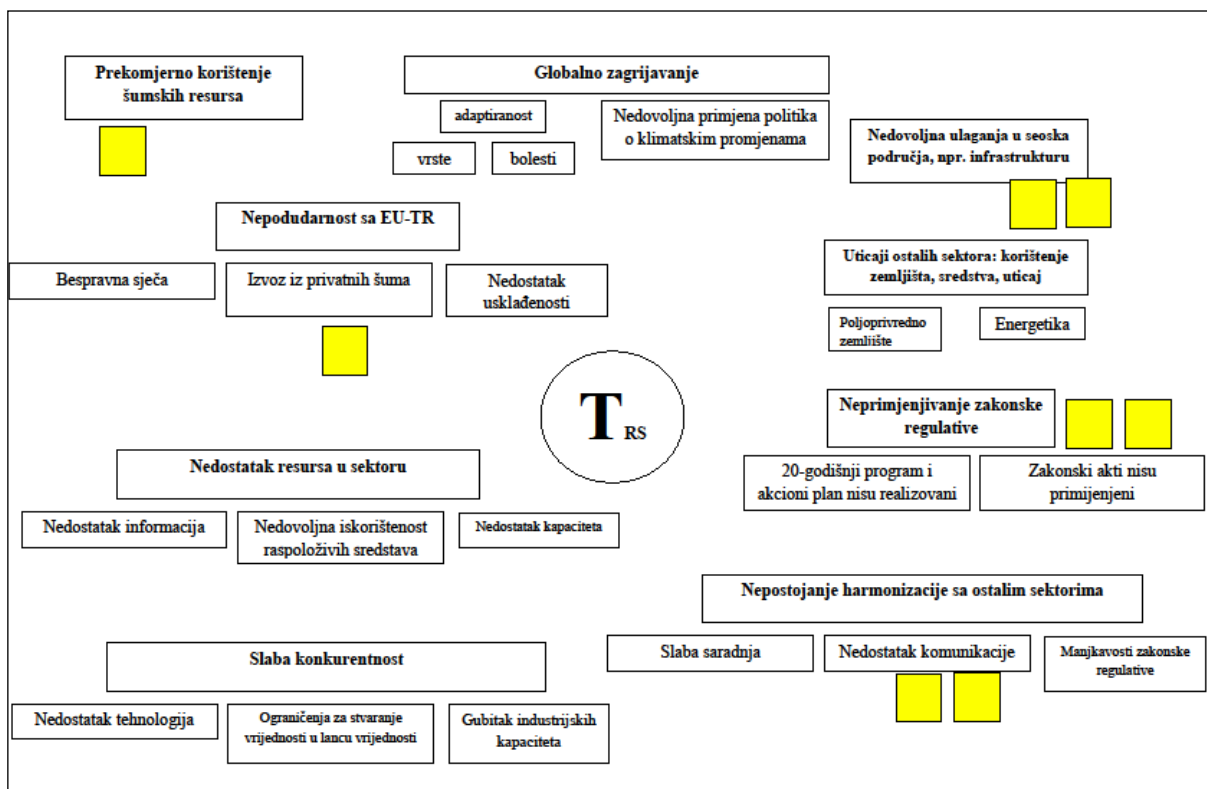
Prekomjerno korištenje šumskih resursa

Globalno zagrijavanje

adaptiranost

vrste

bolesti

Nedovoljna primjena politika o klimatskim promjenama

Nedovoljna ulaganja u seoska područja, npr. infrastrukturu

Nepodudarnost sa EU-TR

Bespravna sječa

Izvoz iz privatnih šuma

Nedostatak usklađenosti

Uticaji ostalih sektora: korištenje zemljišta, sredstva, uticaj

Poljoprivredno zemljište

Energetika

$T_{RS}$

Neprimjenjivanje zakonske regulative

20-godišnji program i akcioni plan nisu realizovani

Zakonski akti nisu primijenjeni

Nedostatak resursa u sektoru

Nedostatak informacija

Nedovoljna iskorištenost raspoloživih sredstava

Nedostatak kapaciteta

Nepostojanje harmonizacije sa ostalim sektorima

Slaba saradnja

Nedostatak komunikacije

Manjkavosti zakonske regulative

Slaba konkurentnost

Nedostatak tehnologija

Ograničenja za stvaranje vrijednosti u lancu vrijednosti

Gubitak industrijskih kapaciteta